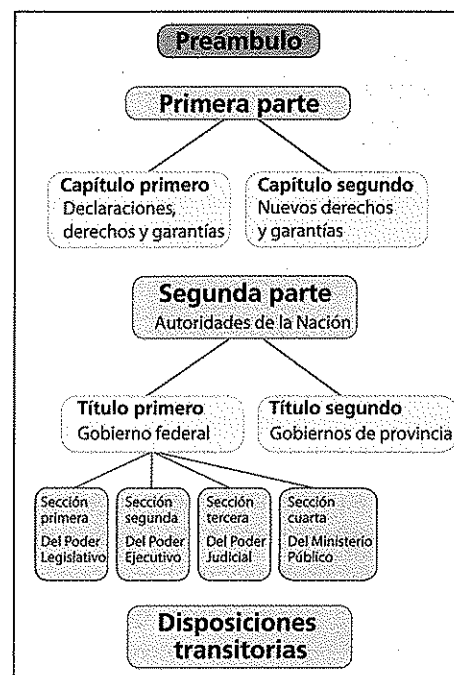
Preámbulo

Primera parte

Capítulo primero
Declaraciones, derechos y garantías

Capítulo segundo
Nuevos derechos y garantías

Segunda parte
Autoridades de la Nación

Título primero
Gobierno federal

Título segundo
Gobiernos de provincia

Sección primera
Del Poder Legislativo

Sección segunda
Del Poder Ejecutivo

Sección tercera
Del Poder Judicial

Sección cuarta
Del Ministerio Público

Disposiciones transitorias